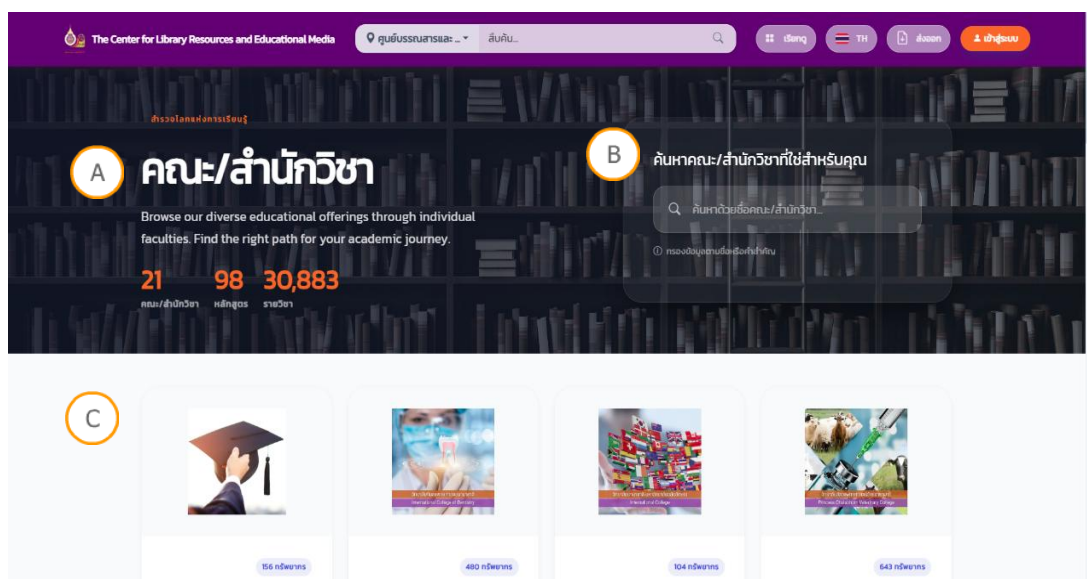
The Center for Library Resources and Educational Media

ศูนย์บรรณสารและ...

สืบค้น...

เรียกดู

TH

ส่งออก

เข้าสู่ระบบ

สำรวจโลกแห่งการเรียนรู้

A

คณะ/สำนักวิชา

Browse our diverse educational offerings through individual faculties. Find the right path for your academic journey.

21 คณะ/สำนักวิชา

98 หลักสูตร

30,883 รายวิชา

B

ค้นหาคณะ/สำนักวิชาที่ใช่สำหรับคุณ

ค้นหาด้วยชื่อคณะ/สำนักวิชา...

กรองข้อมูลตามชื่อหรือคำสำคัญ

C

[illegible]
International College of Dentistry

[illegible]
International College

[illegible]
Princess Chulabhorn Veterinary College

156 ทรัพยากร

480 ทรัพยากร

104 ทรัพยากร

643 ทรัพยากร